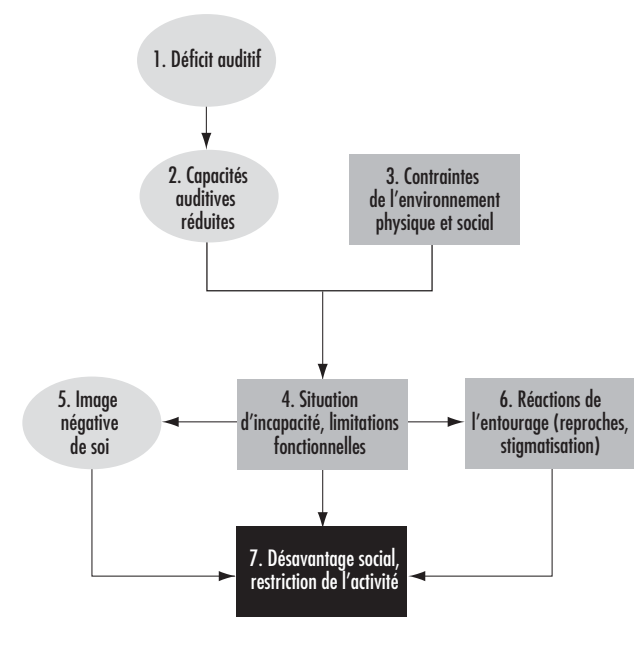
1. Déficit auditif

2. Capacités auditives réduites

3. Contraintes de l'environnement physique et social

5. Image négative de soi

4. Situation d'incapacité, limitations fonctionnelles

6. Réactions de l'entourage (reproches, stigmatisation)

7. Désavantage social, restriction de l'activité